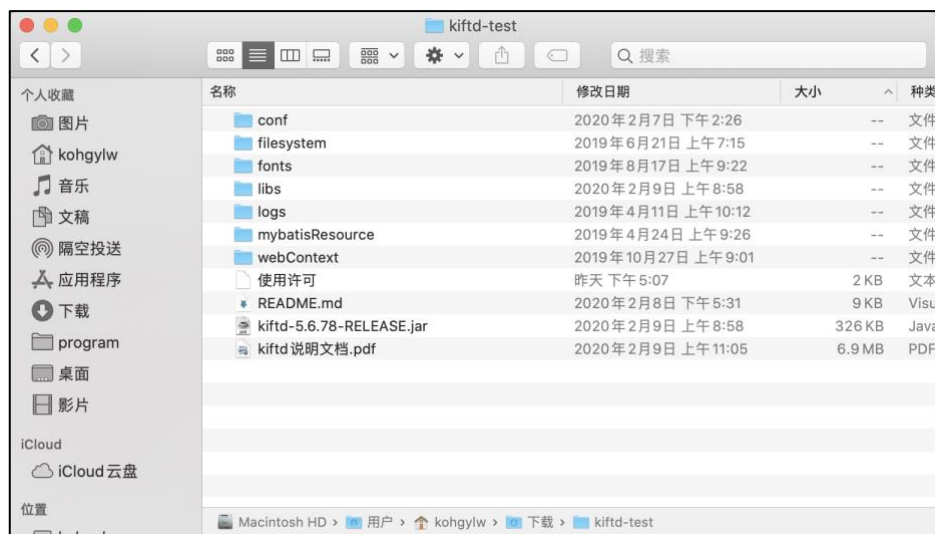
kiftd-test

搜索

个人收藏
图片
kohgylw
音乐
文稿
隔空投送
应用程序
下载
program
桌面
影片

iCloud
iCloud 云盘

位置

| 名称 | 修改日期 | 大小 | 种类 |
|---|---|---|---|
| conf | 2020年2月7日 下午2:26 | -- | 文件 |
| filesystem | 2019年6月21日 上午7:15 | -- | 文件 |
| fonts | 2019年8月17日 上午9:22 | -- | 文件 |
| libs | 2020年2月9日 上午8:58 | -- | 文件 |
| logs | 2019年4月11日 上午10:12 | -- | 文件 |
| mybatisResource | 2019年4月24日 上午9:26 | -- | 文件 |
| webContext | 2019年10月27日 上午9:01 | -- | 文件 |
| 使用许可 | 昨天 下午5:07 | 2 KB | 文本 |
| README.md | 2020年2月8日 下午5:31 | 9 KB | Visu |
| kiftd-5.6.78-RELEASE.jar | 2020年2月9日 上午8:58 | 326 KB | Java |
| kiftd说明文档.pdf | 2020年2月9日 上午11:05 | 6.9 MB | PDF |

Macintosh HD > 用户 > kohgylw > 下载 > kiftd-test